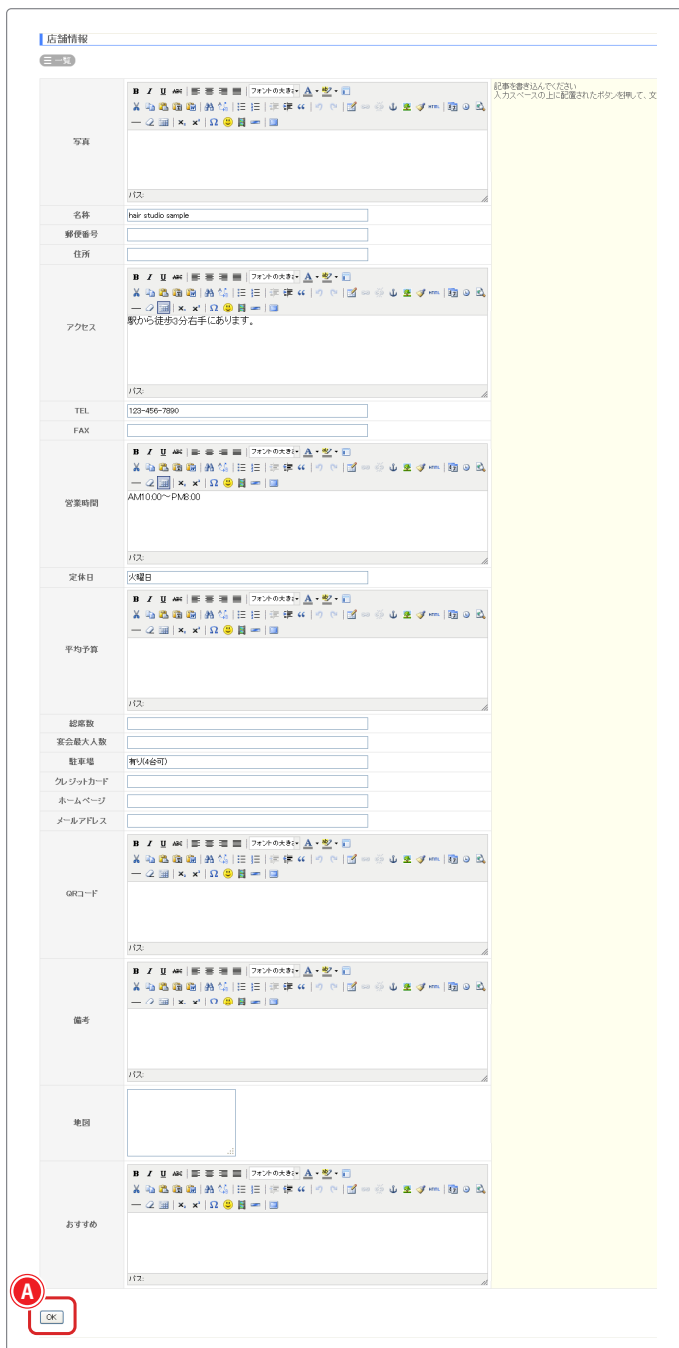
店舗情報

一覧

| | | |
|---|---|---|
| 写真 | B I U ABC フォントの大きさ A HTML<br>パス: | 記事を書き込んでください<br>入力スペースの上に配置されたボタンを押して、文 |
| 名称 | hair studio sample | |
| 郵便番号 | | |
| 住所 | | |
| アクセス | B I U ABC フォントの大きさ A HTML<br>駅から徒歩3分右手にあります。<br>パス: | |
| TEL | 123-456-7890 | |
| FAX | | |
| 営業時間 | B I U ABC フォントの大きさ A HTML<br>AM10:00～PM8:00<br>パス: | |
| 定休日 | 火曜日 | |
| 平均予算 | B I U ABC フォントの大きさ A HTML<br>パス: | |
| 総席数 | | |
| 宴会最大人数 | | |
| 駐車場 | 有り(4台可) | |
| クレジットカード | | |
| ホームページ | | |
| メールアドレス | | |
| QRコード | B I U ABC フォントの大きさ A HTML<br>パス: | |
| 備考 | B I U ABC フォントの大きさ A HTML<br>パス: | |
| 地図 | | |
| おすすめ | B I U ABC フォントの大きさ A HTML<br>パス: | |

A

OK